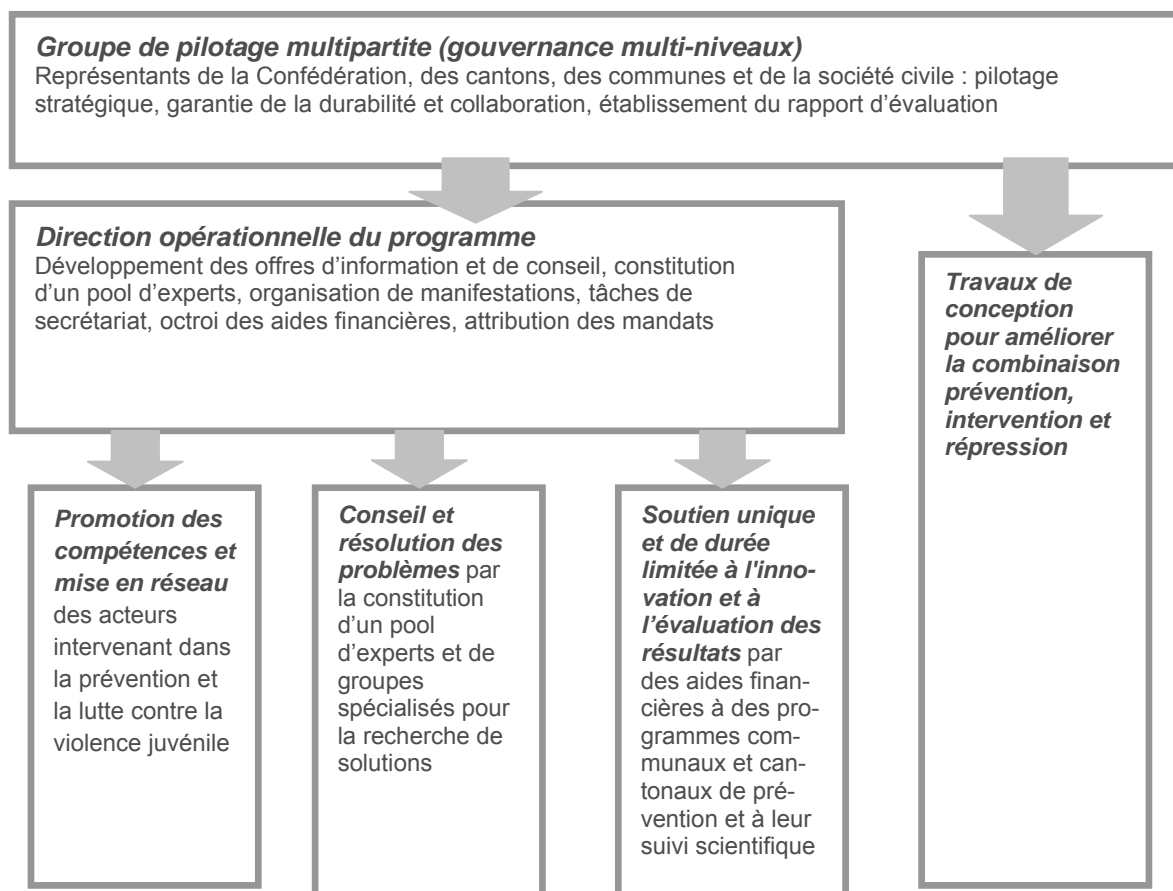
**Groupe de pilotage multipartite (gouvernance multi-niveaux)**
Représentants de la Confédération, des cantons, des communes et de la société civile : pilotage stratégique, garantie de la durabilité et collaboration, établissement du rapport d'évaluation

**Direction opérationnelle du programme**
Développement des offres d'information et de conseil, constitution d'un pool d'experts, organisation de manifestations, tâches de secrétariat, octroi des aides financières, attribution des mandats

**Travaux de conception pour améliorer la combinaison prévention, intervention et répression**

**Promotion des compétences et mise en réseau** des acteurs intervenant dans la prévention et la lutte contre la violence juvénile

**Conseil et résolution des problèmes** par la constitution d'un pool d'experts et de groupes spécialisés pour la recherche de solutions

**Soutien unique et de durée limitée à l'innovation et à l'évaluation des résultats** par des aides financières à des programmes communaux et cantonaux de prévention et à leur suivi scientifique